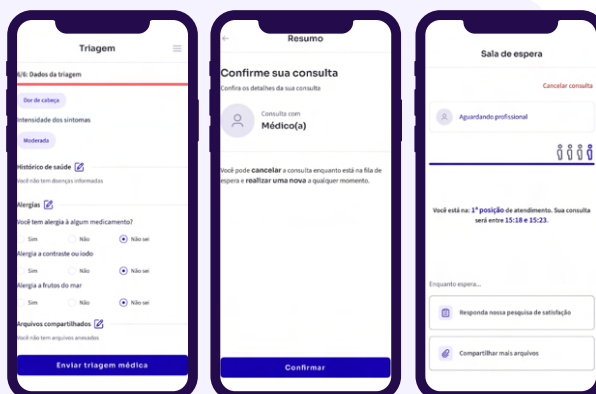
Triagem

6/6: Dados da triagem

Dor de cabeça

Intensidade dos sintomas

Moderada

Histórico de saúde

Você não tem doenças informadas

Alergias

Você tem alergia à algum medicamento?

Sim Não Não sei

Alergia a contraste ou iodo

Sim Não Não sei

Alergia a frutos do mar

Sim Não Não sei

Arquivos compartilhados

Você não tem arquivos anexados

Enviar triagem médica

Resumo

Confirme sua consulta

Confira os detalhes da sua consulta

Consulta com
Médico(a)

Você pode **cancelar** a consulta enquanto está na fila de espera e **realizar uma nova** a qualquer momento.

Confirmar

Sala de espera

Cancelar consulta

Aguardando profissional

Você está na: **1ª posição** de atendimento. Sua consulta será entre **15:18 e 15:23**.

Enquanto espera...

Responda nossa pesquisa de satisfação

Compartilhar mais arquivos